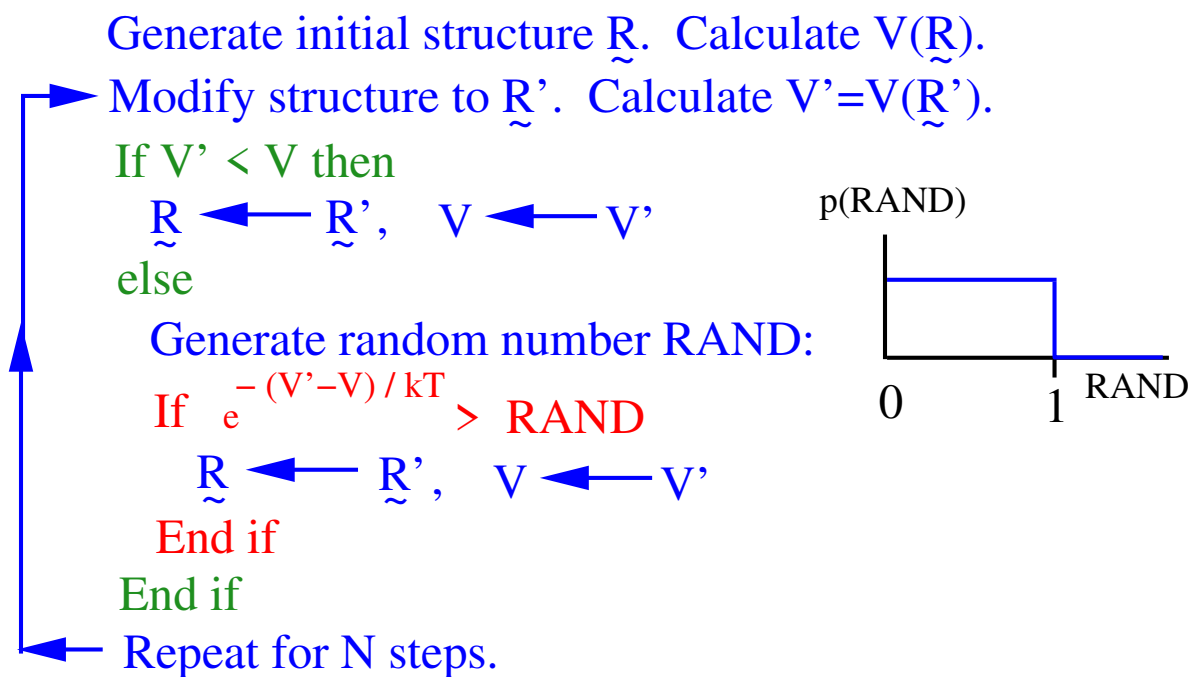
Generate initial structure $\underset{\sim}{R}$. Calculate $V(\underset{\sim}{R})$.

Modify structure to $\underset{\sim}{R}'$. Calculate $V'=V(\underset{\sim}{R}')$.

If V' < V then

$\underset{\sim}{R} \leftarrow \underset{\sim}{R}'$, $V \leftarrow V'$

else

Generate random number RAND:

If $e^{-(V'-V)/kT} >$ RAND

$\underset{\sim}{R} \leftarrow \underset{\sim}{R}'$, $V \leftarrow V'$

End if

End if

Repeat for N steps.

p(RAND)

0

1

RAND